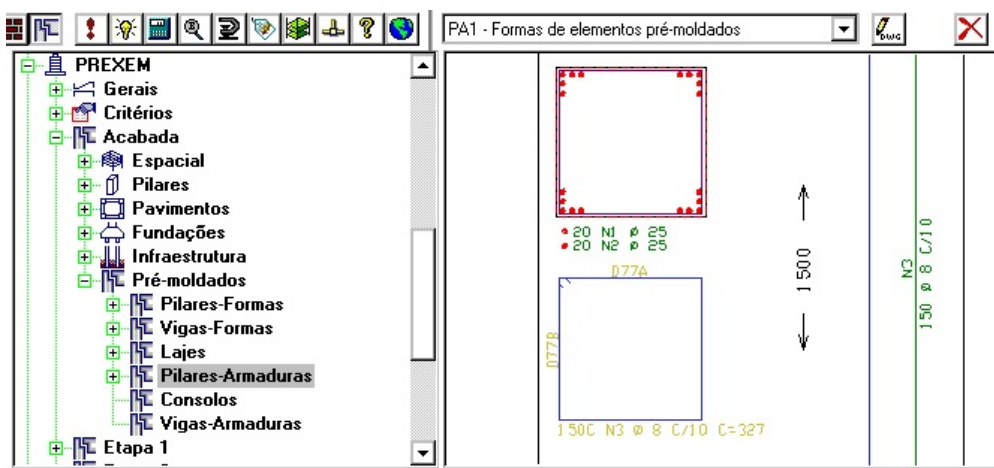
PREXEM
Gerais
Critérios
Acabada
Espacial
Pilares
Pavimentos
Fundações
Infraestrutura
Pré-moldados
Pilares-Formas
Vigas-Formas
Lajes
Pilares-Armaduras
Consolos
Vigas-Armaduras
Etapa 1

PA1 - Formas de elementos pré-moldados

20 N1 ø 25
20 N2 ø 25
D77A
D77B
150C N3 ø 8 C/10 C=327
1500
N3
150 ø 8 C/10